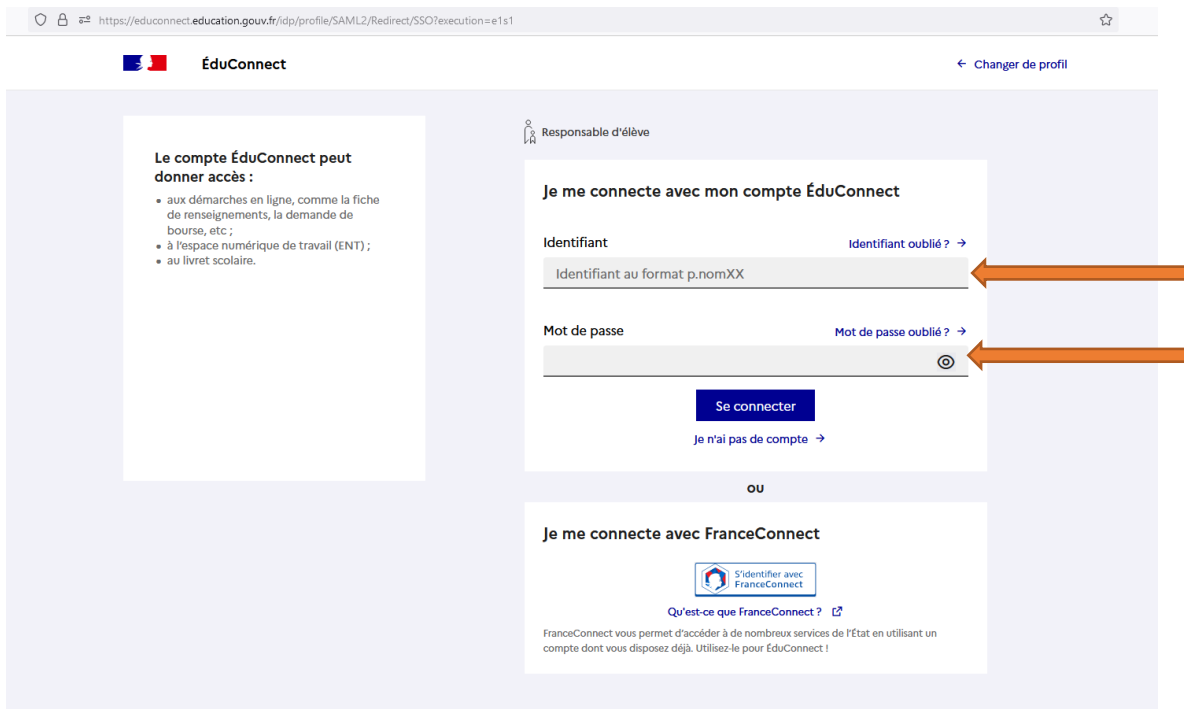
https://educonnect.education.gouv.fr/idp/profile/SAML2/Redirect/SSO?execution=e1s1

ÉduConnect

← Changer de profil

Le compte ÉduConnect peut donner accès :

- aux démarches en ligne, comme la fiche de renseignements, la demande de bourse, etc ;
- à l'espace numérique de travail (ENT) ;
- au livret scolaire.

Responsable d'élève

Je me connecte avec mon compte ÉduConnect

Identifiant

Identifiant oublié ? →

Identifiant au format p.nomXX

Mot de passe

Mot de passe oublié ? →

Se connecter

Je n'ai pas de compte →

ou

Je me connecte avec FranceConnect

S'identifier avec FranceConnect

Qu'est-ce que FranceConnect ?

FranceConnect vous permet d'accéder à de nombreux services de l'État en utilisant un compte dont vous disposez déjà. Utilisez-le pour ÉduConnect !